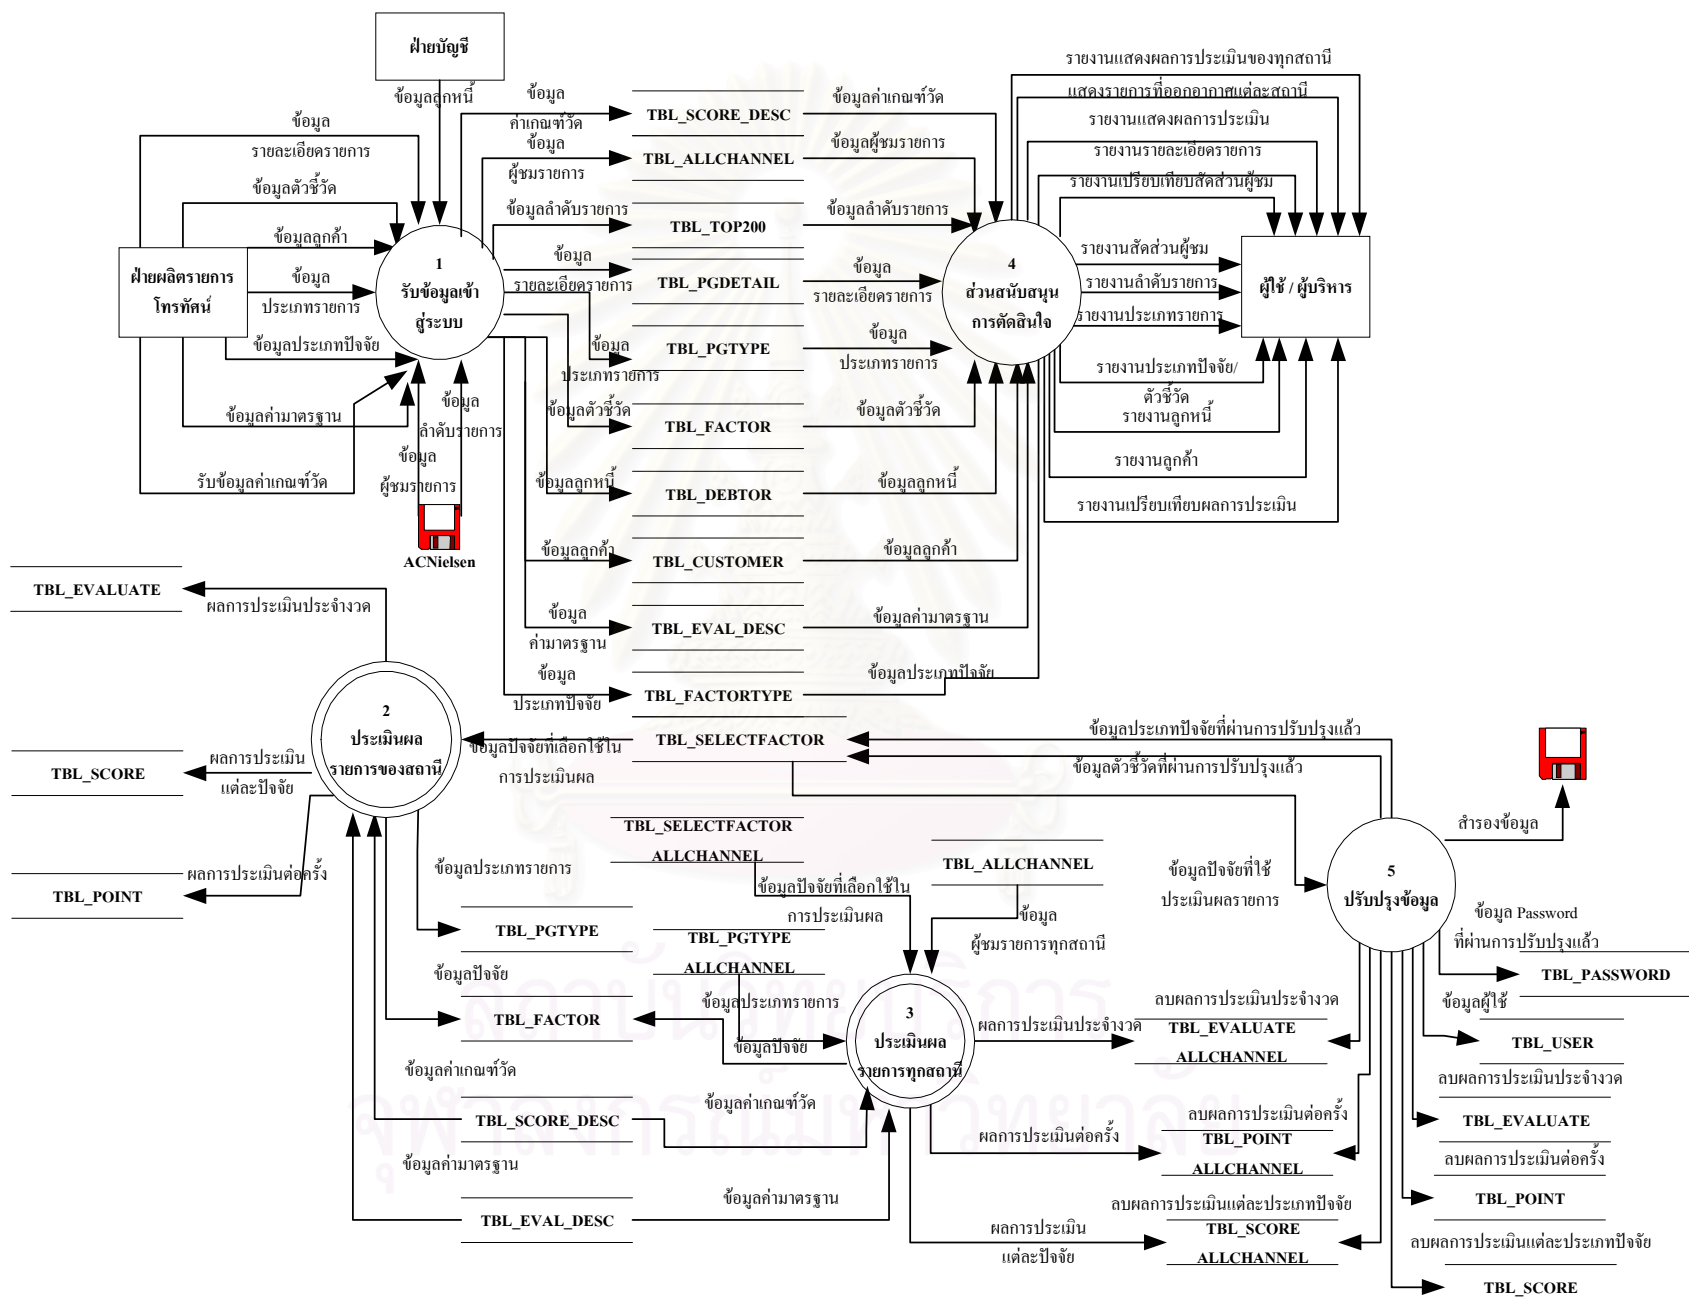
ฝ่ายบัญชี

ข้อมูลลูกหนี้

ข้อมูล
รายละเอียดรายการ

ข้อมูลตัวชี้วัด

ข้อมูลลูกค้า

ข้อมูล
ประเภทรายการ

ข้อมูลประเภทปัจจัย

ข้อมูลค่ามาตรฐาน

รับข้อมูลค่าเกณฑ์วัด

ฝ่ายผลิตรายการ
โทรทัศน์

1
รับข้อมูลเข้า
สู่ระบบ

ข้อมูล
ลำดับรายการ

ข้อมูล
ผู้ชมรายการ

ACNielsen

ข้อมูล
ค่าเกณฑ์วัด

TBL_SCORE_DESC

ข้อมูล
ผู้ชมรายการ

TBL_ALLCHANNEL

ข้อมูลลำดับรายการ

TBL_TOP200

ข้อมูล
รายละเอียดรายการ

TBL_PGDETAIL

ข้อมูล
ประเภทรายการ

TBL_PGTYPE

ข้อมูลตัวชี้วัด

TBL_FACTOR

ข้อมูลลูกหนี้

TBL_DEBTOR

ข้อมูลลูกค้า

TBL_CUSTOMER

ข้อมูล
ค่ามาตรฐาน

TBL_EVAL_DESC

ข้อมูล
ประเภทปัจจัย

TBL_FACTORTYPE

ข้อมูลค่าเกณฑ์วัด

ข้อมูลผู้ชมรายการ

ข้อมูลลำดับรายการ

ข้อมูล
รายละเอียดรายการ

ข้อมูล
ประเภทรายการ

ข้อมูลตัวชี้วัด

ข้อมูลลูกหนี้

ข้อมูลลูกค้า

ข้อมูลค่ามาตรฐาน

ข้อมูลประเภทปัจจัย

4
ส่วนสนับสนุน
การตัดสินใจ

รายงานแสดงผลการประเมินของทุกสถานี

แสดงรายการที่ออกอากาศแต่ละสถานี

รายงานแสดงผลการประเมิน

รายงานรายละเอียดรายการ

รายงานเปรียบเทียบสัดส่วนผู้ชม

รายงานสัดส่วนผู้ชม

รายงานลำดับรายการ

รายงานประเภทรายการ

รายงานประเภทปัจจัย/
ตัวชี้วัด

รายงานลูกหนี้

รายงานลูกค้า

รายงานเปรียบเทียบผลการประเมิน

ผู้ใช้ / ผู้บริหาร

TBL_EVALUATE

ผลการประเมินประจำงวด

2
ประเมินผล
รายการของสถานี

TBL_SCORE

ผลการประเมิน
แต่ละปัจจัย

TBL_POINT

ผลการประเมินต่อครั้ง

TBL_SELECTFACTOR

ข้อมูลปัจจัยที่เลือกใช้ใน
การประเมินผล

ข้อมูลประเภทปัจจัยที่ผ่านการปรับปรุงแล้ว

ข้อมูลตัวชี้วัดที่ผ่านการปรับปรุงแล้ว

TBL_SELECTFACTOR
ALLCHANNEL

ข้อมูลปัจจัยที่เลือกใช้ใน
การประเมินผล

TBL_ALLCHANNEL

ข้อมูล
ผู้ชมรายการทุกสถานี

ข้อมูลปัจจัยที่ใช้
ประเมินผลรายการ

ข้อมูลประเภทรายการ

TBL_PGTYPE

TBL_PGTYPE
ALLCHANNEL

ข้อมูลปัจจัย

ข้อมูลประเภทรายการ

TBL_FACTOR

ข้อมูลปัจจัย

ข้อมูลค่าเกณฑ์วัด

TBL_SCORE_DESC

ข้อมูลค่าเกณฑ์วัด

ข้อมูลค่ามาตรฐาน

TBL_EVAL_DESC

ข้อมูลค่ามาตรฐาน

3
ประเมินผล
รายการทุกสถานี

ผลการประเมินประจำงวด

ลบผลการประเมินประจำงวด

TBL_EVALUATE
ALLCHANNEL

ลบผลการประเมินต่อครั้ง

ผลการประเมินต่อครั้ง

TBL_POINT
ALLCHANNEL

ลบผลการประเมินแต่ละประเภทปัจจัย

ผลการประเมิน
แต่ละปัจจัย

TBL_SCORE
ALLCHANNEL

5
ปรับปรุงข้อมูล

สำรองข้อมูล

ข้อมูล Password
ที่ผ่านการปรับปรุงแล้ว

TBL_PASSWORD

ข้อมูลผู้ใช้

TBL_USER

ลบผลการประเมินประจำงวด

TBL_EVALUATE

ลบผลการประเมินต่อครั้ง

TBL_POINT

ลบผลการประเมินแต่ละประเภทปัจจัย

TBL_SCORE